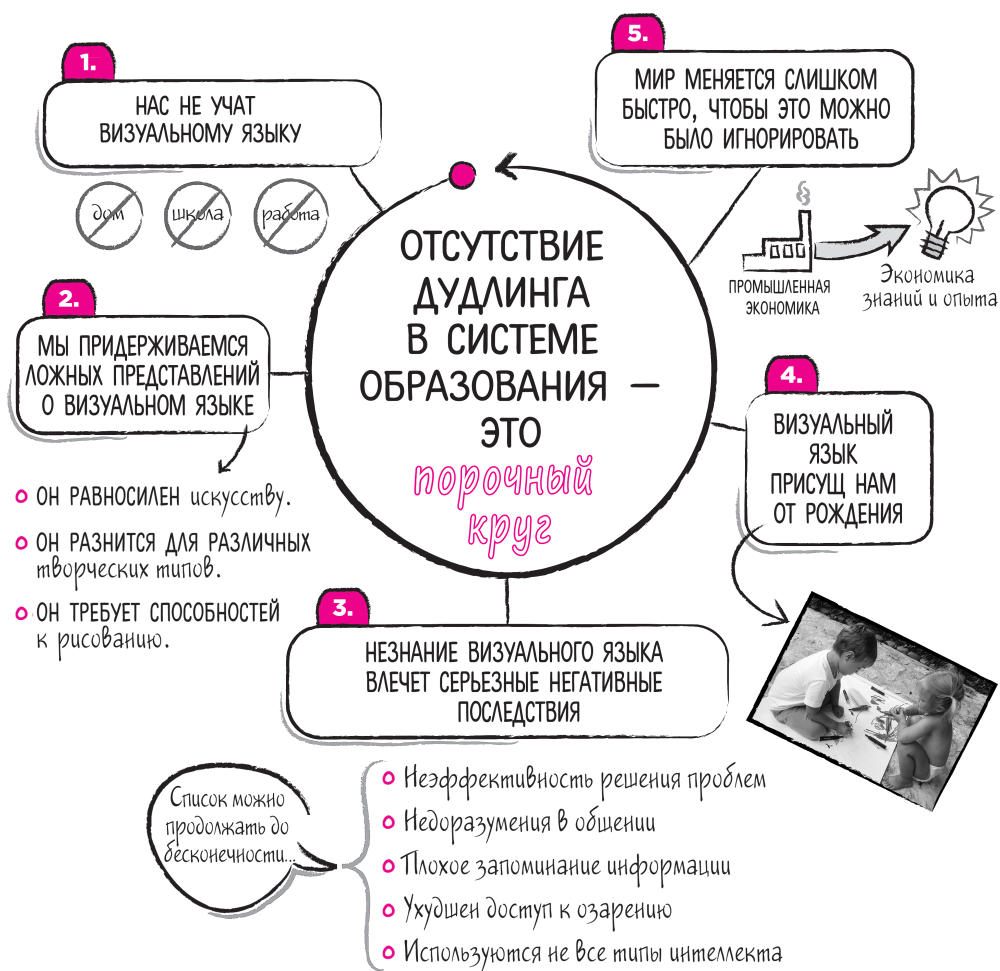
1.

НАС НЕ УЧАТ ВИЗУАЛЬНОМУ ЯЗЫКУ

дом

школа

работа

5.

МИР МЕНЯЕТСЯ СЛИШКОМ БЫСТРО, ЧТОБЫ ЭТО МОЖНО БЫЛО ИГНОРИРОВАТЬ

ПРОМЫШЛЕННАЯ ЭКОНОМИКА

Экономика знаний и опыта

ОТСУТСТВИЕ ДУДЛИНГА В СИСТЕМЕ ОБРАЗОВАНИЯ — ЭТО порочный круг

2.

МЫ ПРИДЕРЖИВАЕМСЯ ЛОЖНЫХ ПРЕДСТАВЛЕНИЙ О ВИЗУАЛЬНОМ ЯЗЫКЕ

ОН РАВНОСИЛЕН искусству.

ОН РАЗНИТСЯ ДЛЯ РАЗЛИЧНЫХ творческих типов.

ОН ТРЕБУЕТ СПОСОБНОСТЕЙ к рисованию.

4.

ВИЗУАЛЬНЫЙ ЯЗЫК ПРИСУЩ НАМ ОТ РОЖДЕНИЯ

3.

НЕЗНАНИЕ ВИЗУАЛЬНОГО ЯЗЫКА ВЛЕЧЕТ СЕРЬЕЗНЫЕ НЕГАТИВНЫЕ ПОСЛЕДСТВИЯ

Список можно продолжать до бесконечности...

Неэффективность решения проблем

Недоразумения в общении

Плохое запоминание информации

Ухудшен доступ к озарению

Используются не все типы интеллекта